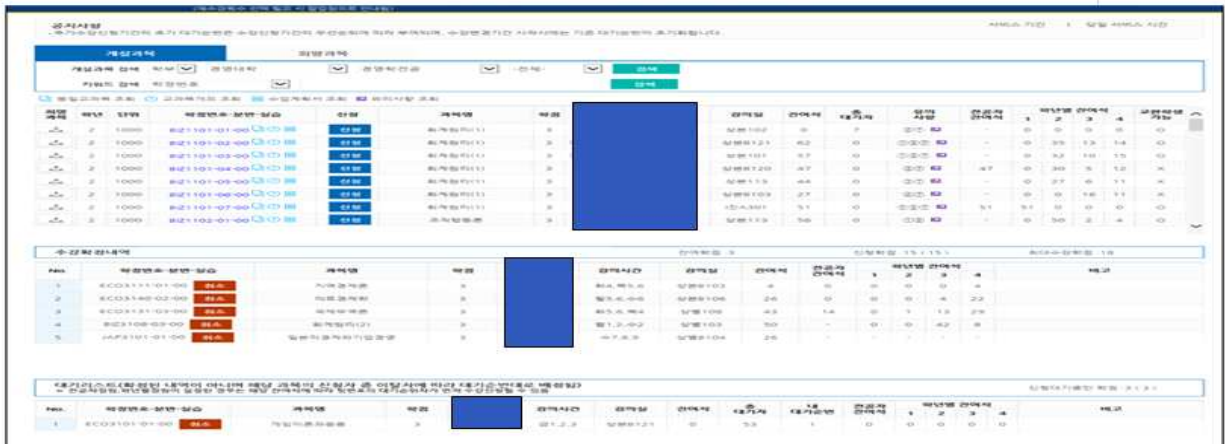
공지사항

개설과목 | 희망과목

개설과목 검색 | 학부 | 경영대학 | 경영학전공 | 검색

키워드 검색 | 학정번호 | 검색

| 희망과목 | 학년 | 단위 | 학정번호-분반-실습 | 신청 | 과목명 | 학점 | | 강의실 | 강의시간 | 총대기자 | 유의사항 | 전공자강의석 | 1 | 2 | 3 | 4 | 교환학생가능 |
|---|---|---|---|---|---|---|---|---|---|---|---|---|---|---|---|---|---|
| | 2 | 1000 | BIZ1101-01-00 | 신청 | 회계원리(1) | 3 | | 경영102 | | 7 | | | 0 | 0 | 0 | 0 | O |
| | 2 | 1000 | BIZ1101-02-00 | 신청 | 회계원리(1) | 3 | | 경영B121 | 62 | 0 | | | 0 | 35 | 13 | 14 | O |
| | 2 | 1000 | BIZ1101-03-00 | 신청 | 회계원리(1) | 3 | | 경영101 | 57 | 0 | | | 0 | 32 | 10 | 15 | O |
| | 2 | 1000 | BIZ1101-04-00 | 신청 | 회계원리(1) | 3 | | 경영B120 | 47 | 0 | | 47 | 0 | 30 | 5 | 12 | X |
| | 2 | 1000 | BIZ1101-05-00 | 신청 | 회계원리(1) | 3 | | 경영113 | 44 | 0 | | | 0 | 27 | 6 | 11 | X |
| | 2 | 1000 | BIZ1101-06-00 | 신청 | 회계원리(1) | 3 | | 경영B103 | 27 | 0 | | | 0 | 0 | 16 | 11 | X |
| | 2 | 1000 | BIZ1101-07-00 | 신청 | 회계원리(1) | 3 | | | 51 | 0 | | 51 | 51 | 0 | 0 | 0 | O |
| | 2 | 1000 | BIZ1201-01-00 | 신청 | 조직행동론 | 3 | | 경영113 | 56 | 0 | | | 0 | 50 | 2 | 4 | O |

수강확정내역

| No. | 학정번호-분반-실습 | | 과목명 | 학점 | | 강의시간 | 강의실 | 잔여석 | 전공자잔여석 | 1 | 2 | 3 | 4 | 비고 |
|---|---|---|---|---|---|---|---|---|---|---|---|---|---|---|
| 1 | ECO3111-01-00 | 취소 | 시계열분석 | 3 | | 화4,목5,6 | 경영B103 | 4 | 0 | 0 | 0 | 0 | 4 | |
| 2 | ECO3140-02-00 | 취소 | 미분경제학 | 3 | | 월3,4,수5 | 경영B106 | 26 | 0 | 0 | 0 | 4 | 22 | |
| 3 | ECO3131-03-00 | 취소 | 국제무역론 | 3 | | 화5,6,목4 | 경영B108 | 43 | 14 | 0 | 1 | 13 | 29 | |
| 4 | BIZ1108-03-00 | 취소 | 회계원리(2) | 3 | | 월1,2,수2 | 경영B103 | 50 | | 0 | 0 | 42 | 8 | |
| 5 | JAP1101-01-00 | 취소 | 일본의경제와기업경영 | 3 | | 수7,8,9 | 경영B104 | 26 | | | | | | |

| No. | 학정번호-분반-실습 | | 과목명 | 학점 | | 강의시간 | 강의실 | 잔여석 | 총대기자 | 내대기순번 | 전공자잔여석 | 1 | 2 | 3 | 4 | 비고 |
|---|---|---|---|---|---|---|---|---|---|---|---|---|---|---|---|---|
| 1 | ECO3101-01-00 | 취소 | 계량경제학 | 3 | | 금1,2,3 | 경영B121 | 0 | 53 | 1 | 0 | 0 | 0 | 0 | 0 | |